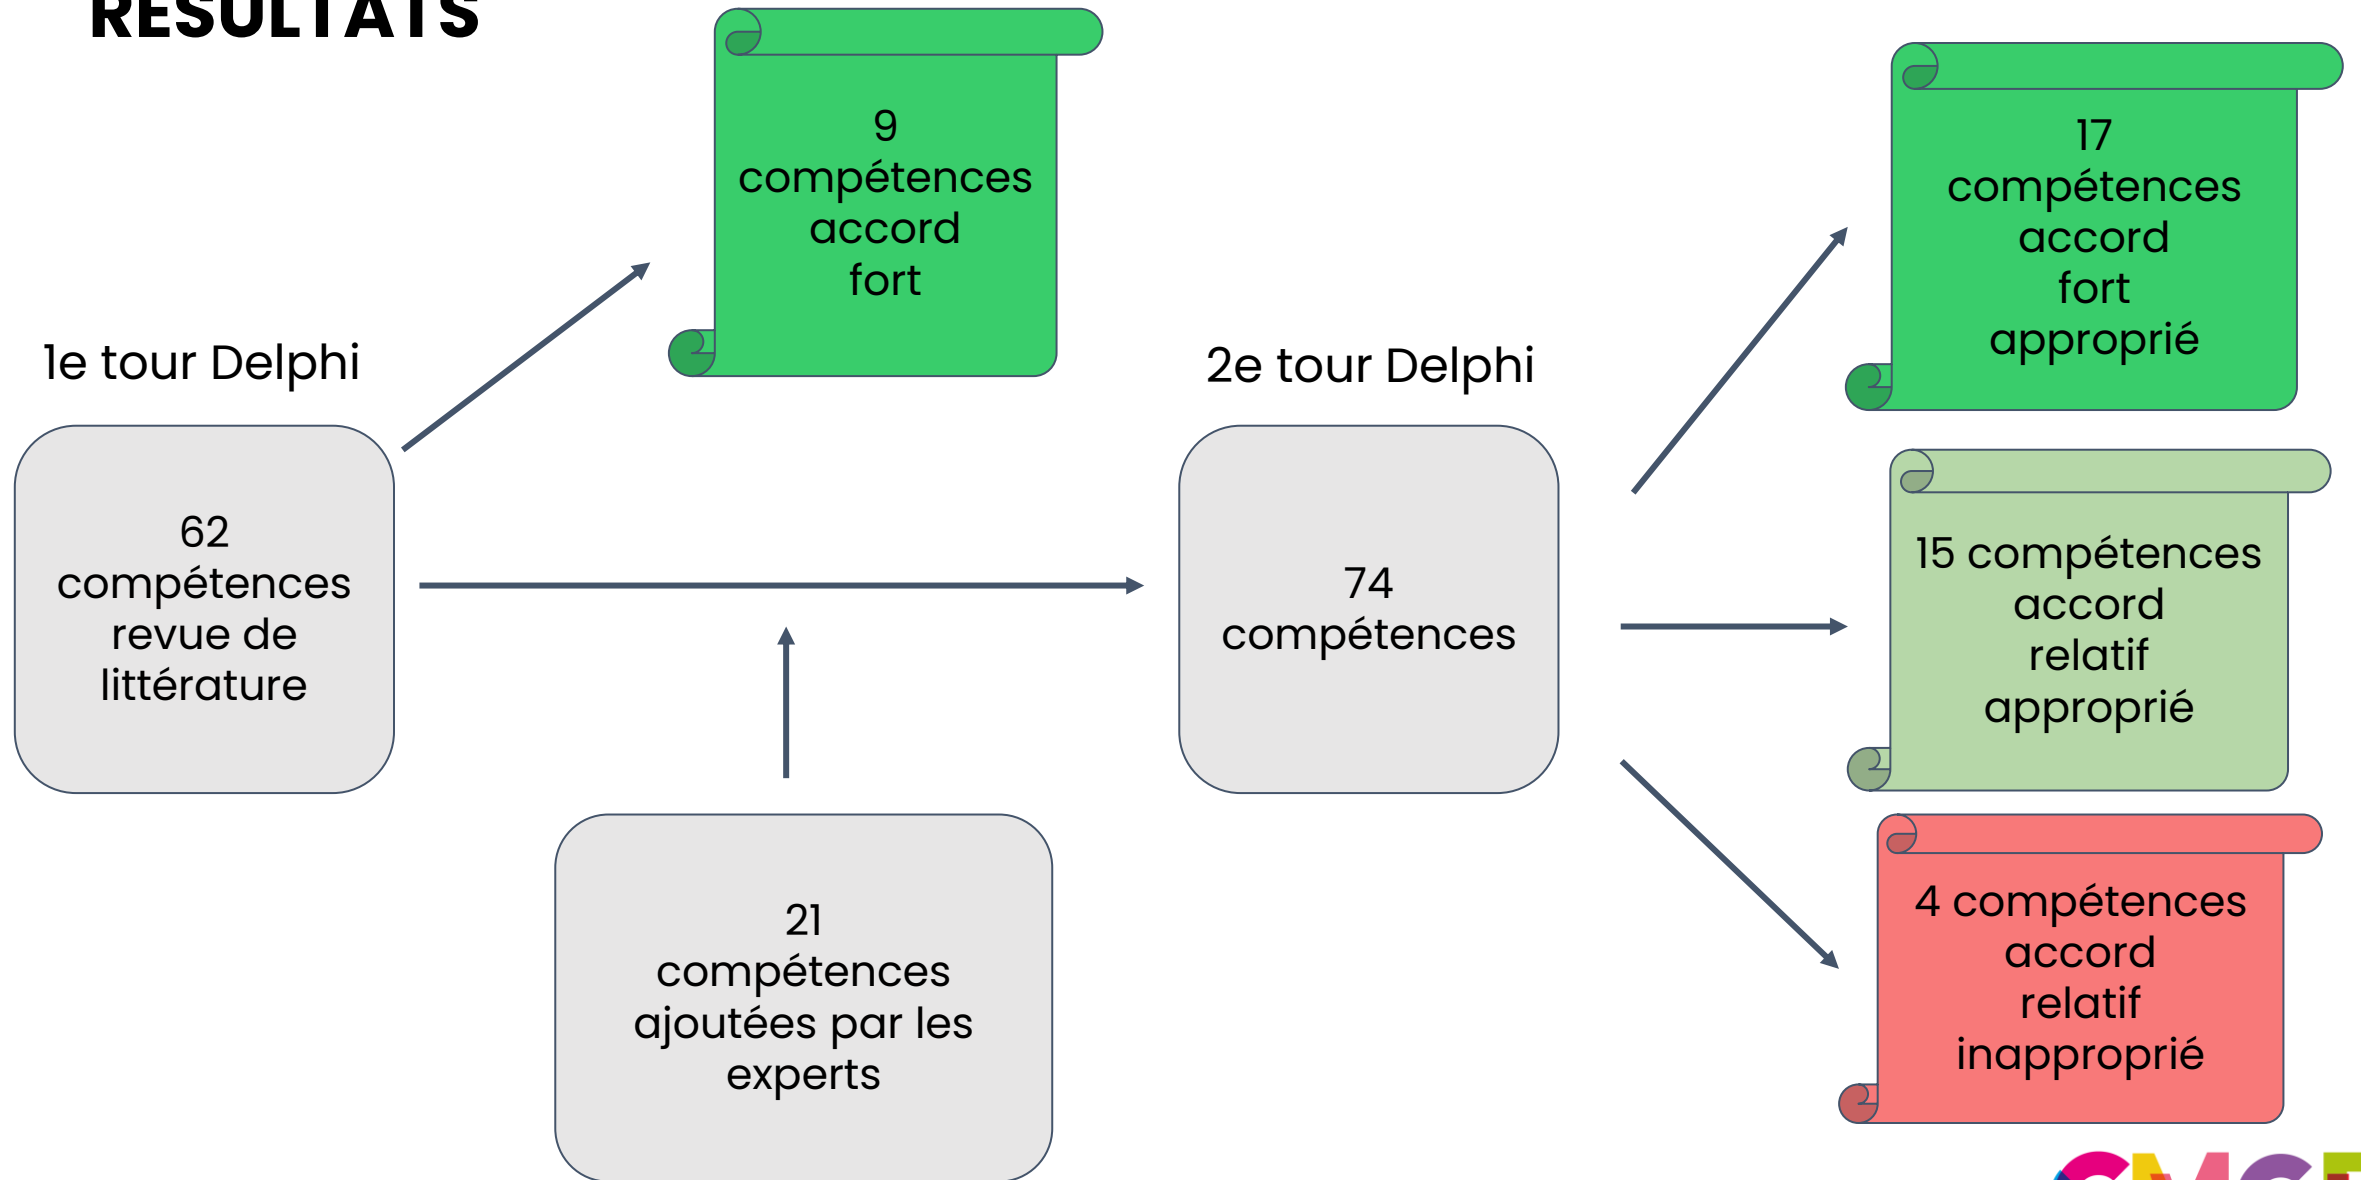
RESULTATS

1e tour Delphi

62 compétences revue de littérature

9 compétences accord fort

21 compétences ajoutées par les experts

2e tour Delphi

74 compétences

17 compétences accord fort approprié

15 compétences accord relatif approprié

4 compétences accord relatif inapproprié